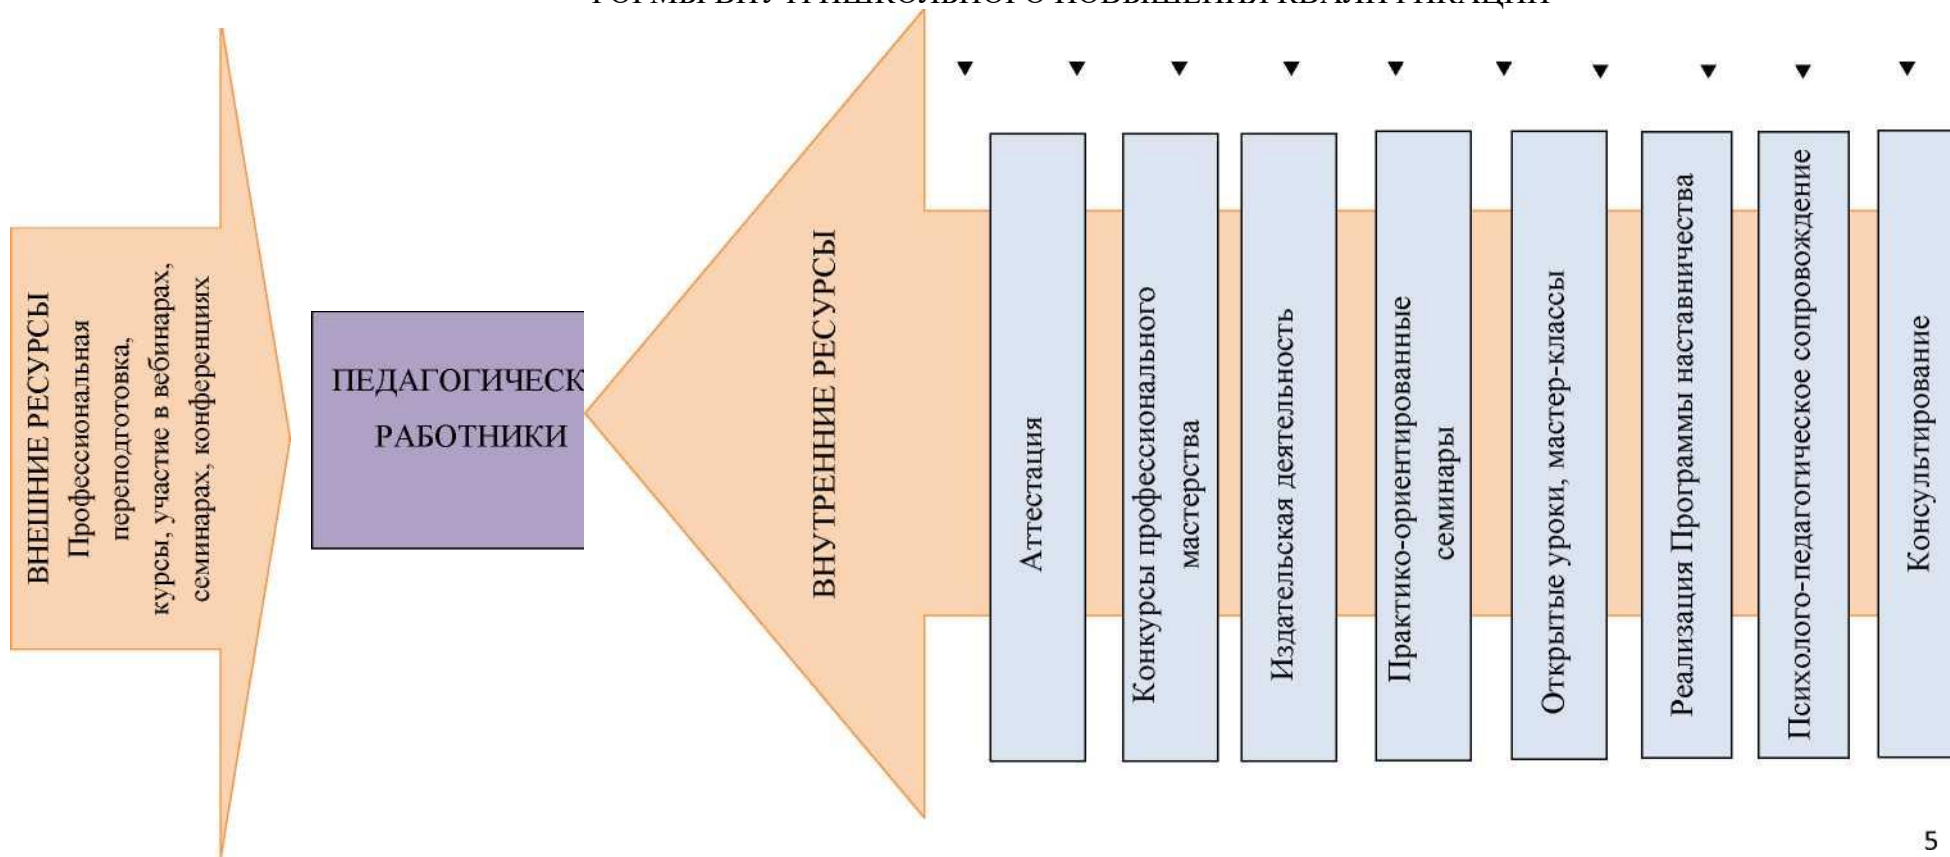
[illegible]

ВНЕШНИЕ РЕСУРСЫ
Профессиональная переподготовка, курсы, участие в вебинарах, семинарах, конференциях

ПЕДАГОГИЧЕСК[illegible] РАБОТНИКИ

ВНУТРЕННИЕ РЕСУРСЫ

Аттестация

Конкурсы профессионального мастерства

Издательская деятельность

Практико-ориентированные семинары

Открытые уроки, мастер-классы

Реализация Программы наставничества

Психолого-педагогическое сопровождение

Консультирование

5